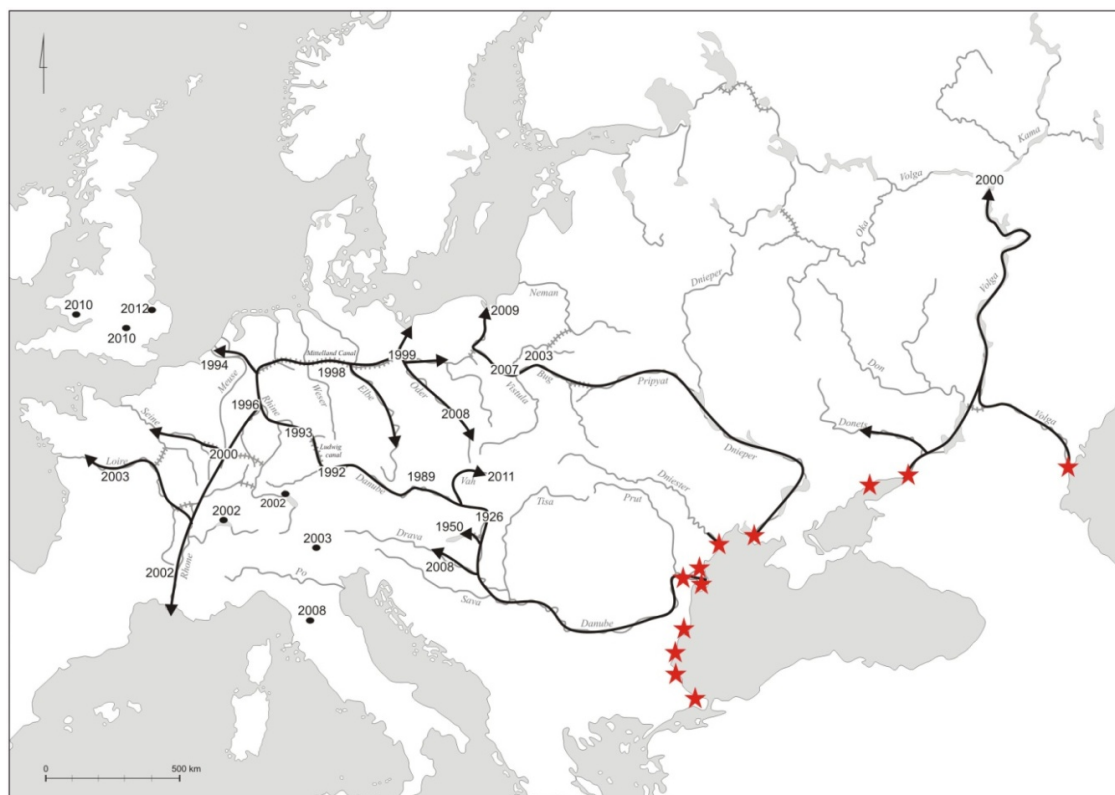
2000
Kama
Volga
Oka
Volga
Neman
2009
Dnieper
2010
2012
2010
Mittelland Canal
1999
2003
1994
1998
2007
Bug
Pripyat
Don
Meuse
Weser
Elbe
Oder
Vistula
1996
Rhine
2008
Volga
Donets
Seine
1993
Ludwig canal
Dnieper
Loire
2000
1992
1989
Vah
2011
2003
2002
Danube
Dniester
Tisa
Prut
2002
1926
1950
2003
Drava
Rhone
2008
2002
Po
Sava
Danube
2008
0
500 km